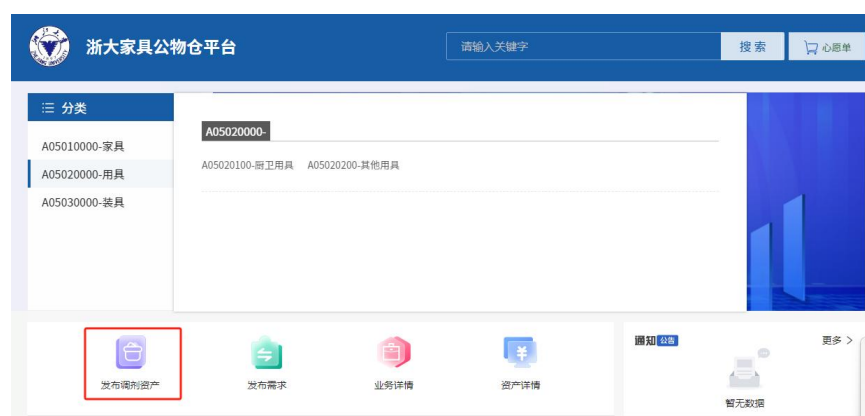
浙大家具公物仓平台

请输入关键字

搜索

心愿单

☰ 分类

A05010000-家具

A05020000-用具

A05030000-装具

A05020000-

A05020100-厨卫用具 A05020200-其他用具

发布调剂资产

发布需求

业务详情

资产详情

通知 公告

更多 >

暂无数据